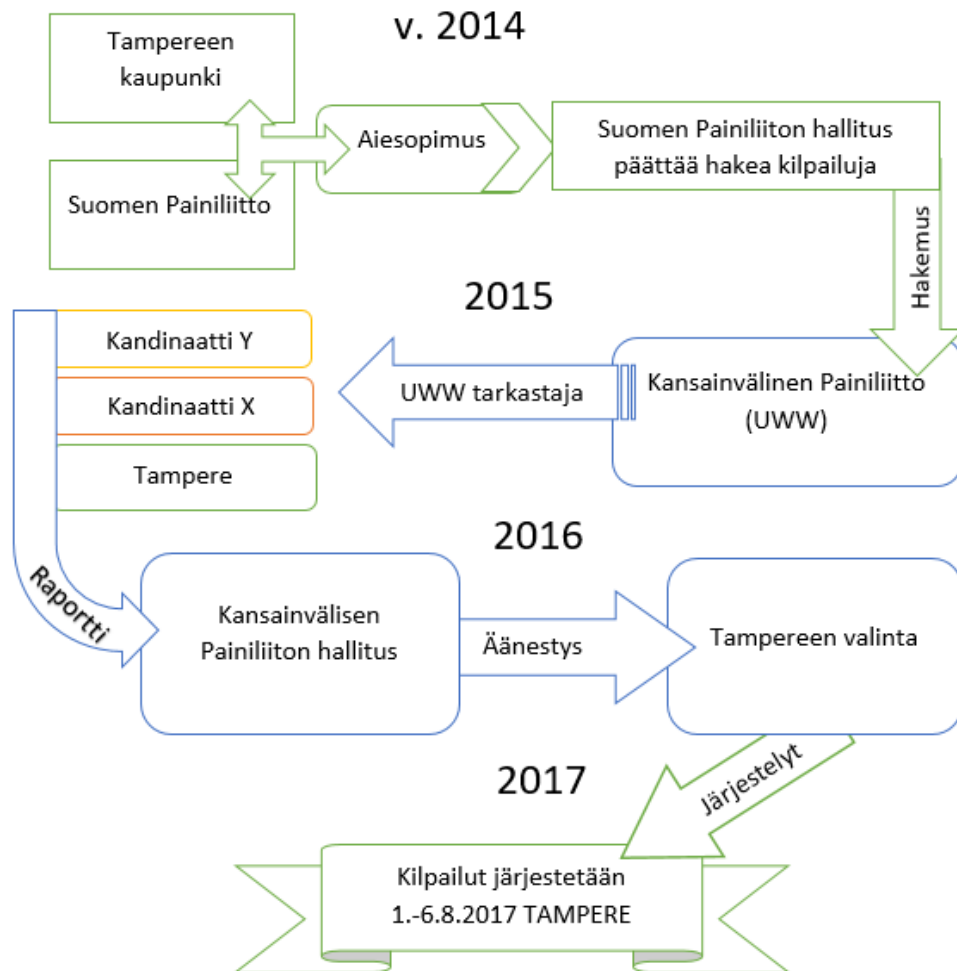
v. 2014

Tampereen kaupunki

Suomen Painiliitto

Aiesopimus

Suomen Painiliiton hallitus päättää hakea kilpailuja

Hakemus

2015

Kandinaatti Y

Kandinaatti X

Tampere

UWW tarkastaja

Kansainvälinen Painiliitto (UWW)

2016

Raportti

Kansainvälisen Painiliiton hallitus

Äänestys

Tampereen valinta

2017

Järjestelyt

Kilpailut järjestetään 1.-6.8.2017 TAMPERE